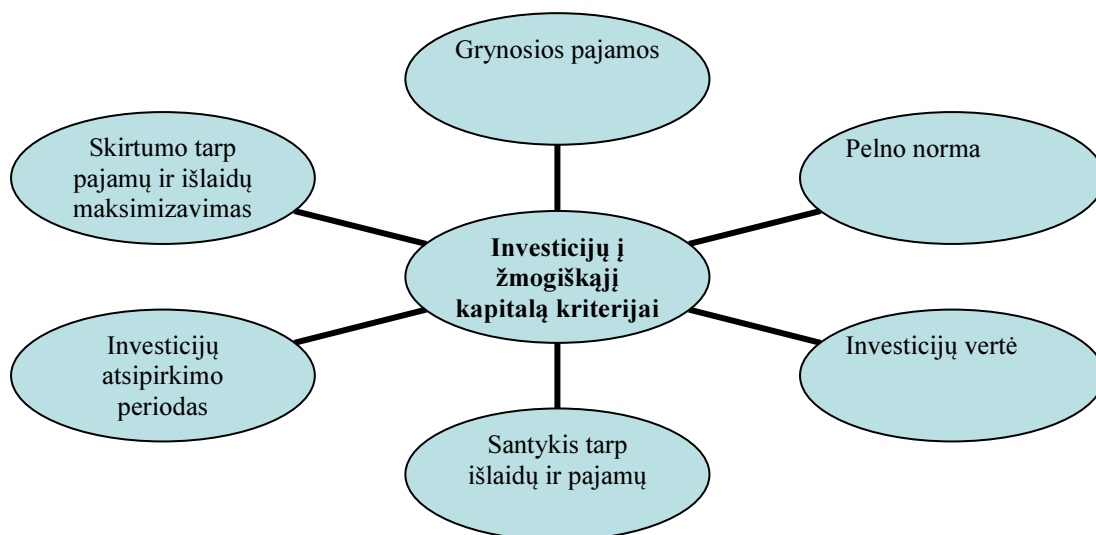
Grynosios pajamos

Skirtumo tarp pajamų ir išlaidų maksimizavimas

Pelno norma

**Investicijų į žmogiškąjį kapitalą kriterijai**

Investicijų atsipirkimo periodas

Investicijų vertė

Santykis tarp išlaidų ir pajamų